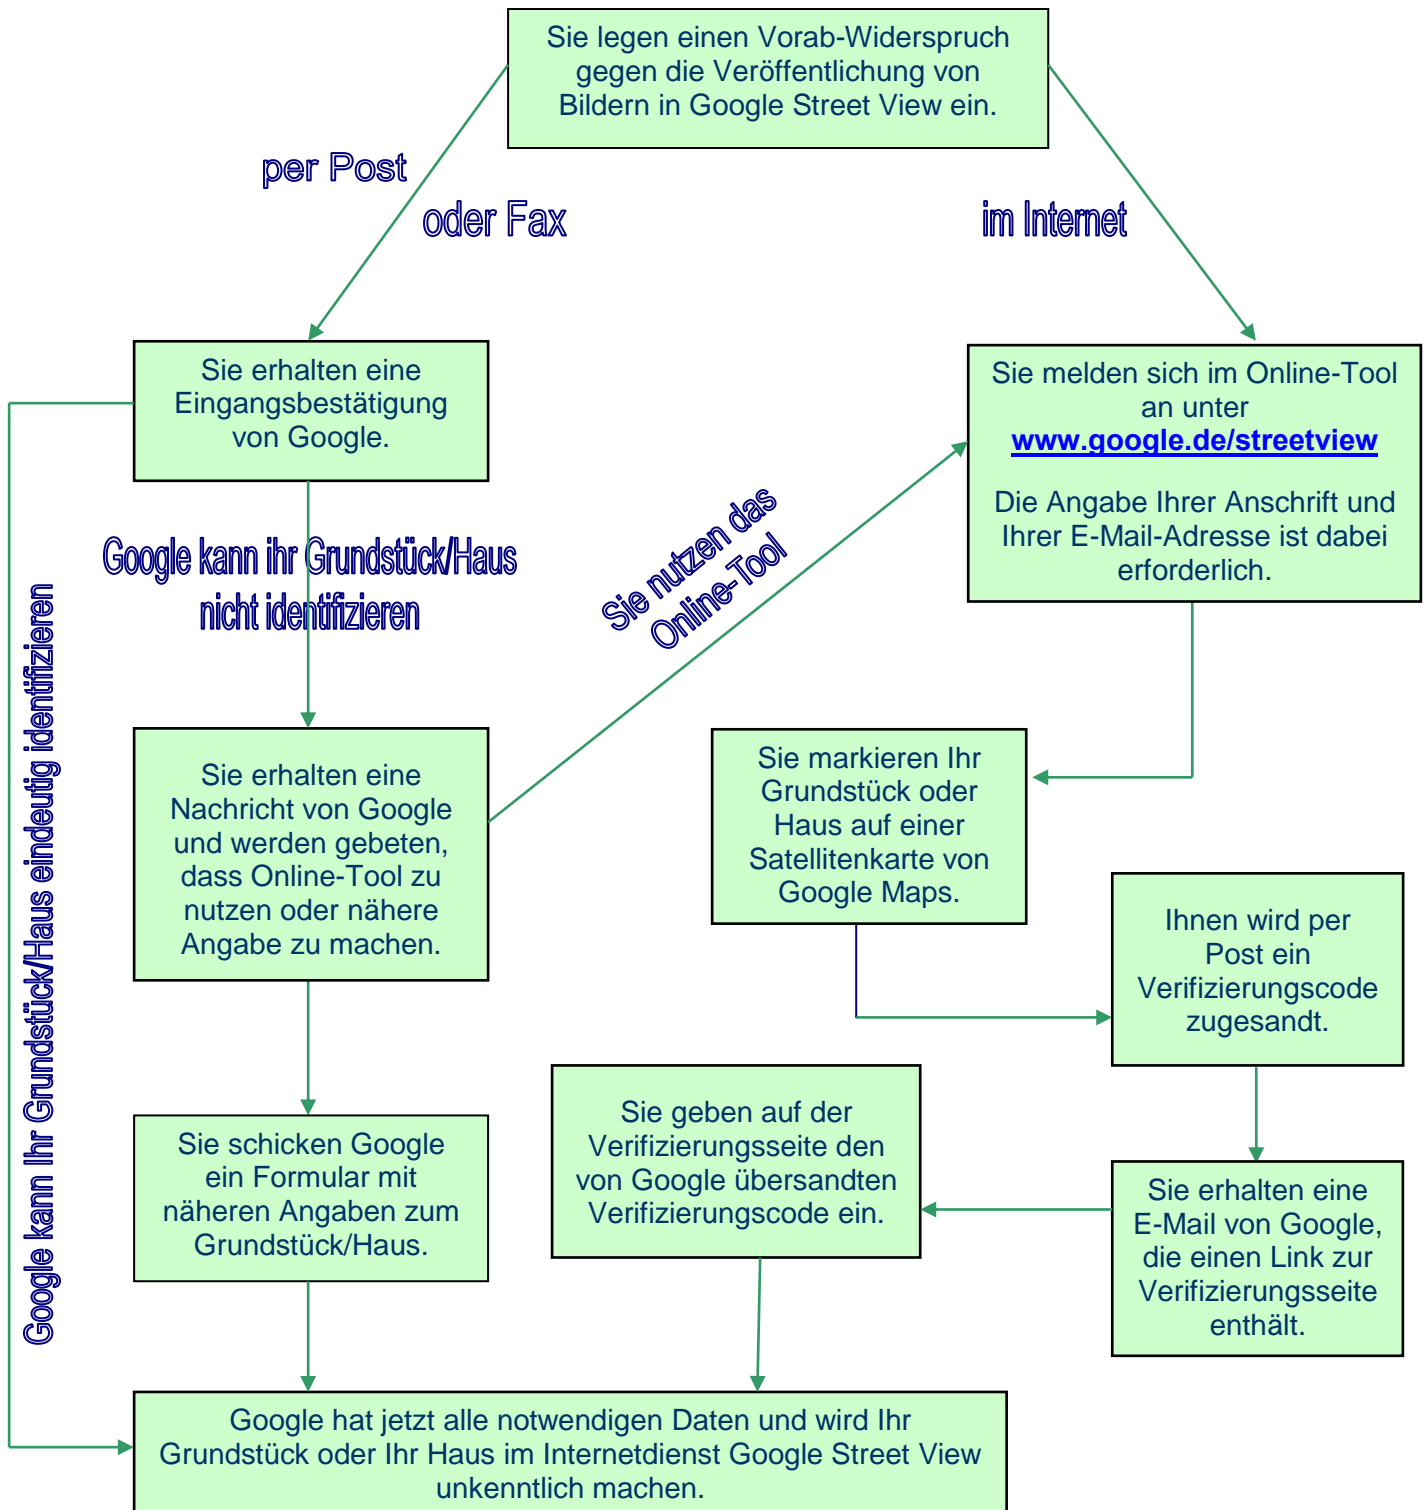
Sie legen einen Vorab-Widerspruch gegen die Veröffentlichung von Bildern in Google Street View ein.

per Post

oder Fax

im Internet

Sie erhalten eine Eingangsbestätigung von Google.

Sie melden sich im Online-Tool an unter www.google.de/streetview

Die Angabe Ihrer Anschrift und Ihrer E-Mail-Adresse ist dabei erforderlich.

Google kann ihr Grundstück/Haus nicht identifizieren

Sie nutzen das Online-Tool

Google kann Ihr Grundstück/Haus eindeutig identifizieren

Sie erhalten eine Nachricht von Google und werden gebeten, dass Online-Tool zu nutzen oder nähere Angabe zu machen.

Sie markieren Ihr Grundstück oder Haus auf einer Satellitenkarte von Google Maps.

Ihnen wird per Post ein Verifizierungscode zugesandt.

Sie schicken Google ein Formular mit näheren Angaben zum Grundstück/Haus.

Sie geben auf der Verifizierungsseite den von Google übersandten Verifizierungscode ein.

Sie erhalten eine E-Mail von Google, die einen Link zur Verifizierungsseite enthält.

Google hat jetzt alle notwendigen Daten und wird Ihr Grundstück oder Ihr Haus im Internetdienst Google Street View unkenntlich machen.